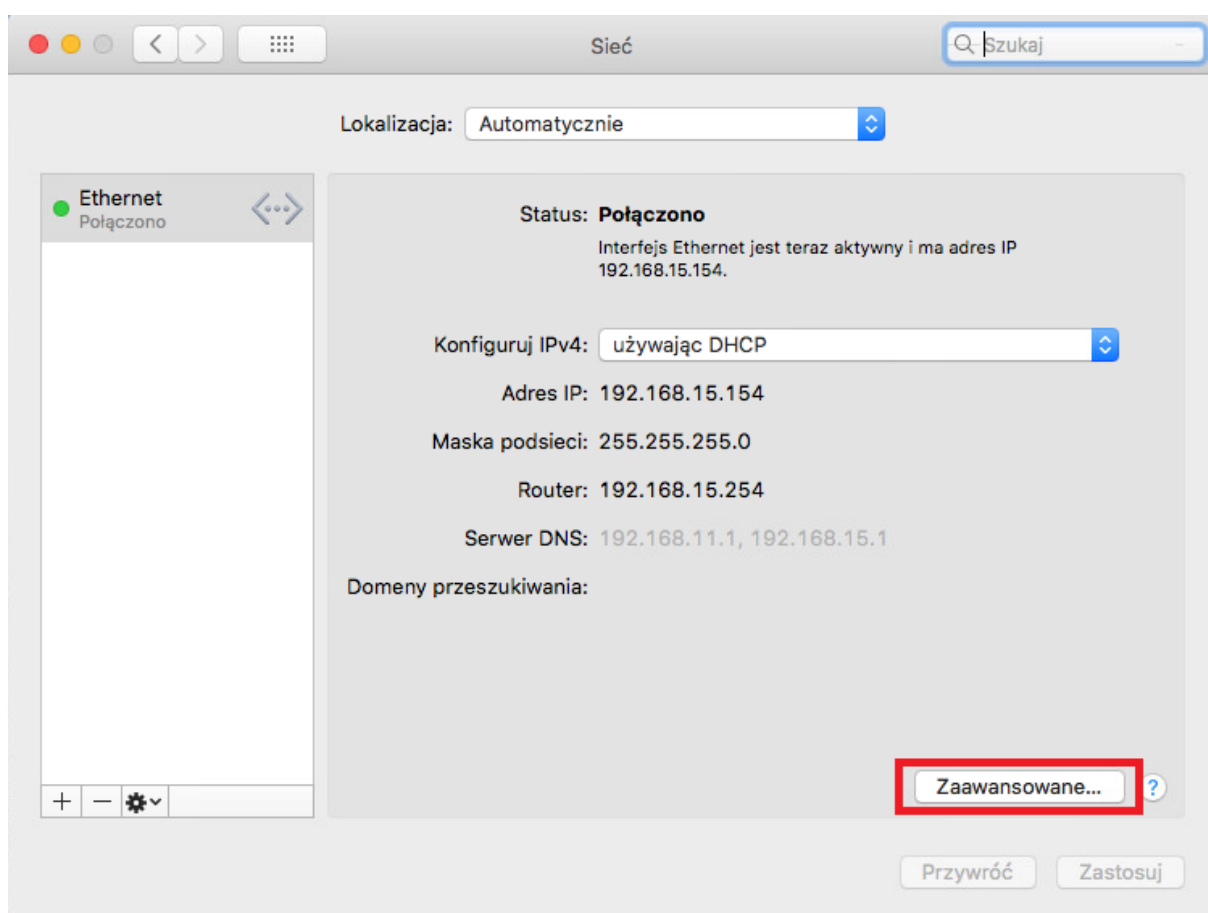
Sieć

Szukaj

Lokalizacja: Automatycznie

Ethernet
Połączono

Status: Połączono

Interfejs Ethernet jest teraz aktywny i ma adres IP 192.168.15.154.

Konfiguruj IPv4: używając DHCP

Adres IP: 192.168.15.154

Maska podsieci: 255.255.255.0

Router: 192.168.15.254

Serwer DNS: 192.168.11.1, 192.168.15.1

Domeny przeszukiwania:

+ −

Zaawansowane...

?

Przywróć

Zastosuj